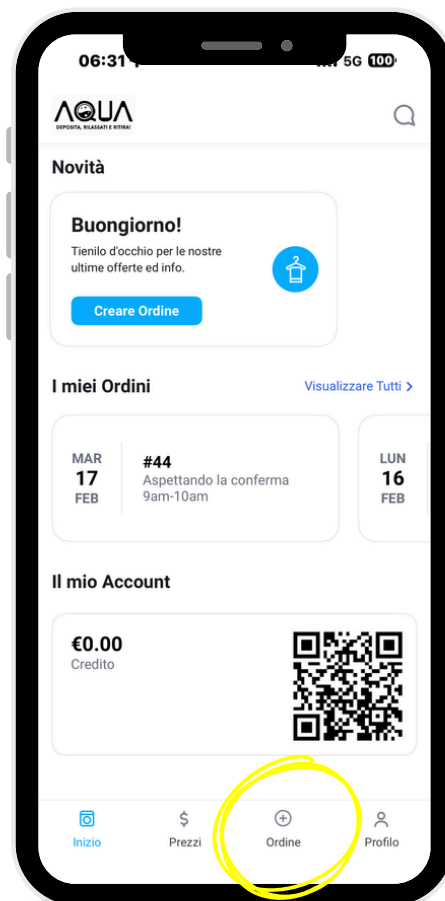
06:31

5G 100

AQUA
DEPOSITA, RILASSATI E RITIRA!

Novità

Buongiorno!
Tienilo d'occhio per le nostre ultime offerte ed info.

Creare Ordine

I miei Ordini

Visualizzare Tutti >

MAR
17
FEB

#44
Aspettando la conferma
9am-10am

LUN
16
FEB

Il mio Account

€0.00
Credito

Inizio

Prezzi

Ordine

Profilo